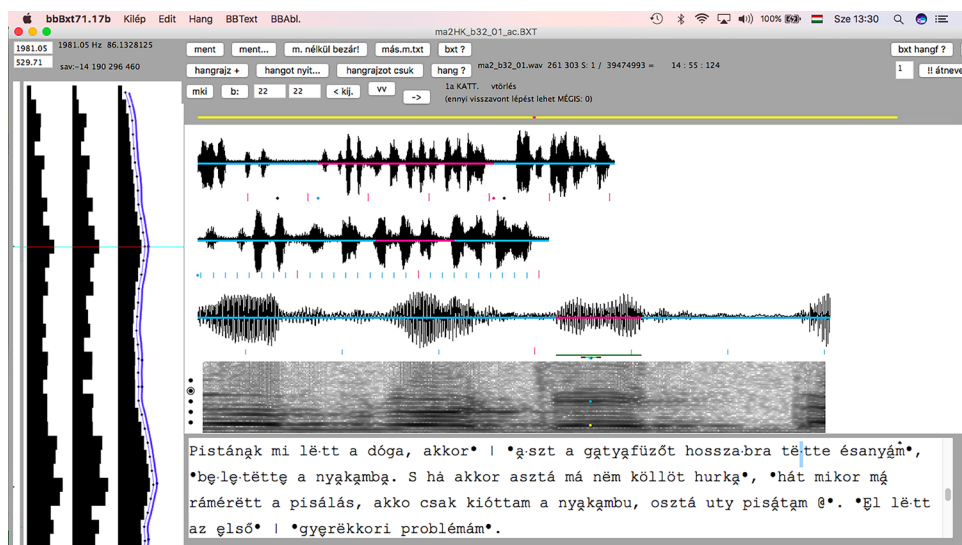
bbBxt71.17b Kilép Edit Hang BBText BBAbl.

100% Sze 13:30

ma2HK_b32_01_ac.BXT

1981.05 1981.05 Hz 86.1328125
529.71 sav:-14 190 296 460

ment ment... m. nélkül bezár! más.m.txt bxt ?
hangrajz + hangot nyit... hangrajzot csuk hang ? ma2_b32_01.wav 261 303 S: 1 / 39474993 = 14 : 55 : 124
mki b: 22 22 < kij. vv ->
1a KATT. vtörlés
(ennyi visszavont lépést lehet MÉGIS: 0)

bxt hangf ?
1 !! átneve

Pistánąk mi lëṫt a dóga, akkor• | •ą̇szt a gątyąfüzőt hosszȧbra të̇tte ésanyám•, •bę̇lę̇tëttę a nyąkąmbą. S há akkor asztá má nëm köllöt hurką•, •hát mikor má rámérëtt a pisálás, akko csak kióttam a nyąkąmbu, osztá uty pisátąm @•. •Ël lëṫt az ęlső• | •gyërëkkori problémám•.